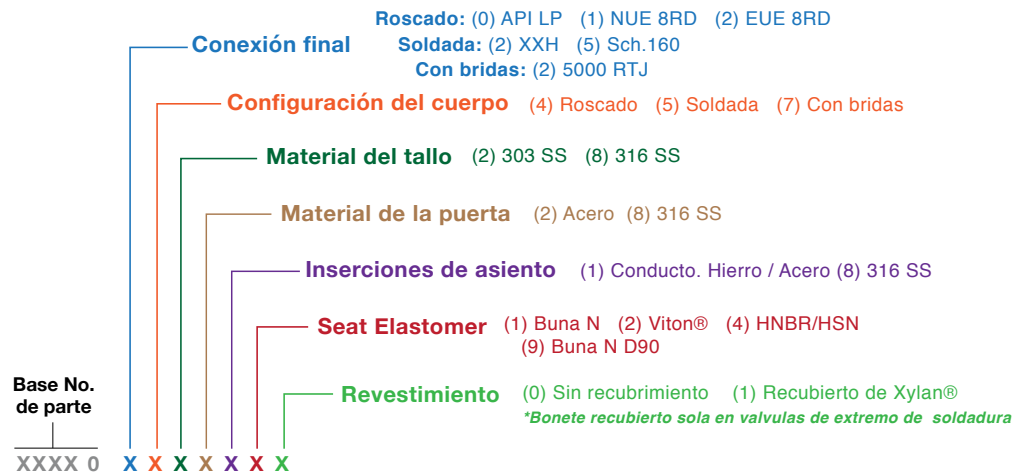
Roscado: (0) API LP (1) NUE 8RD (2) EUE 8RD
Conexión final
Soldada: (2) XXH (5) Sch.160
Con bridas: (2) 5000 RTJ

Configuración del cuerpo (4) Roscado (5) Soldada (7) Con bridas

Material del tallo (2) 303 SS (8) 316 SS

Material de la puerta (2) Acero (8) 316 SS

Inserciones de asiento (1) Conducto. Hierro / Acero (8) 316 SS

Seat Elastomer (1) Buna N (2) Viton® (4) HNBR/HSN
(9) Buna N D90

Base No. de parte

Revestimiento (0) Sin recubrimiento (1) Recubierto de Xylan®
*Bonete recubierto sola en valvulas de extremo de soldadura

XXXX 0 X X X X X X X